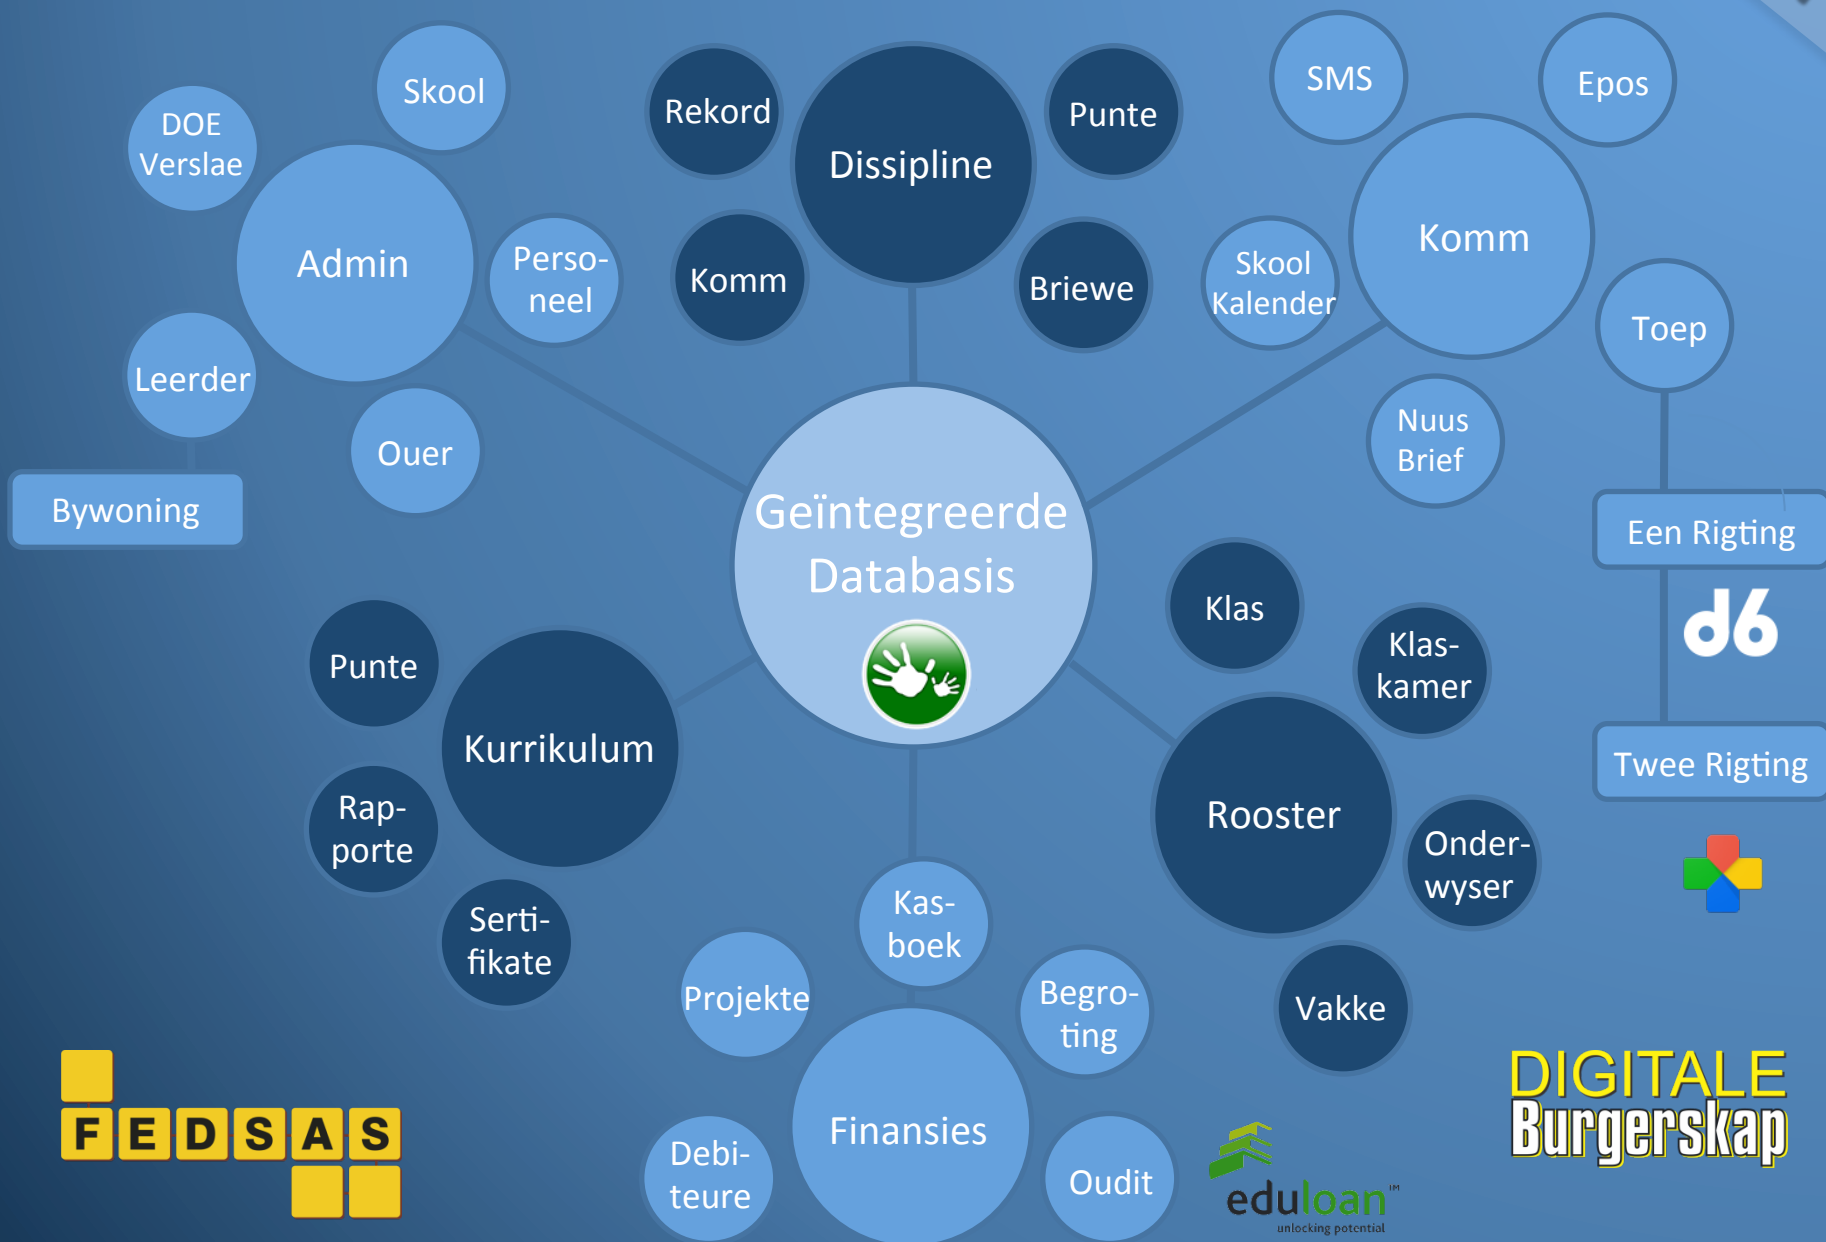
DOE Verslae

Skool

Admin

Personeel

Leerder

Ouer

Bywoning

Rekord

Dissipline

Punte

Komm

Briewe

SMS

Epos

Komm

Skool Kalender

Toep

Nuus Brief

Een Rigting

d6

Twee Rigting

Geïntegreerde Databasis

Klas

Klaskamer

Rooster

Onderwyser

Vakke

Punte

Kurrikulum

Rapporte

Sertifikate

Kasboek

Projekte

Begroting

Finansies

Debiteure

Oudit

FEDSAS

eduloan™
unlocking potential

DIGITALE
Burgerskap